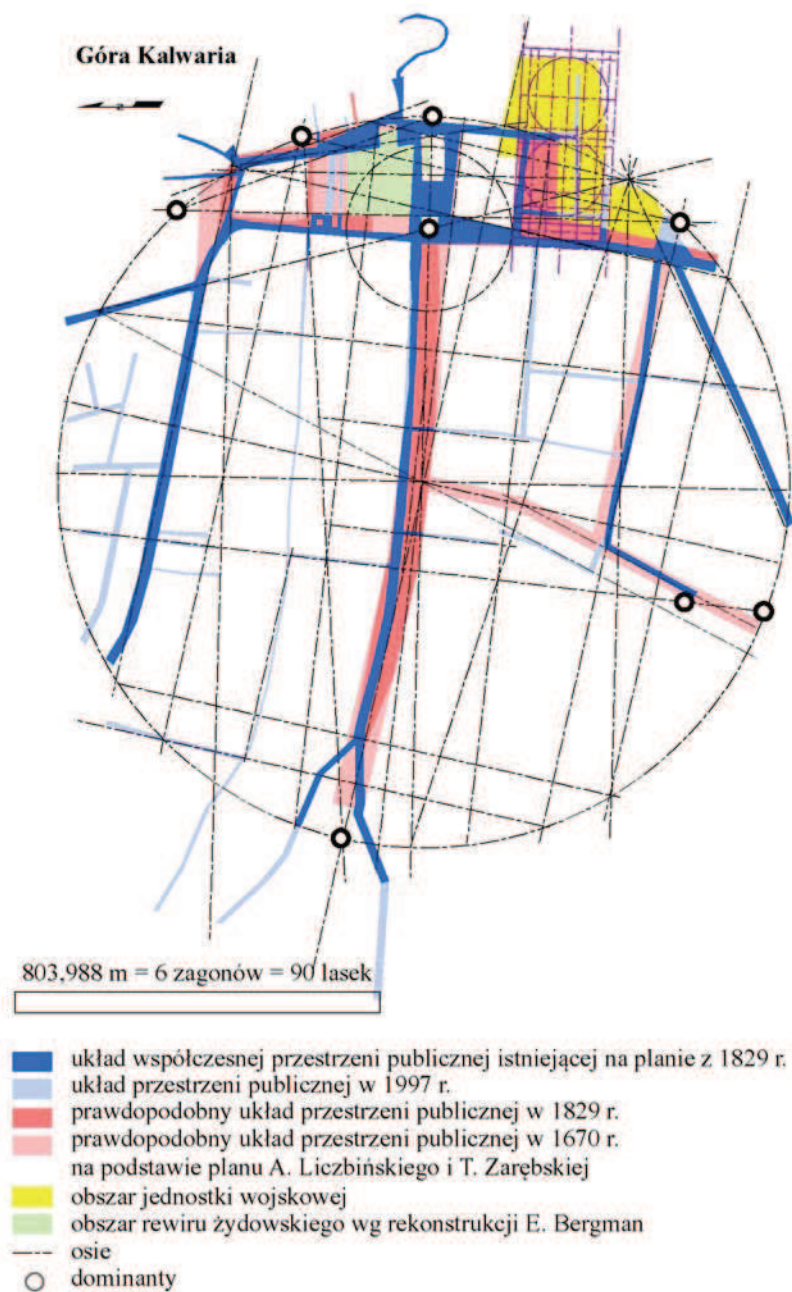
Góra Kalwaria

803,988 m = 6 zagonów = 90 lasek

układ współczesnej przestrzeni publicznej istniejącej na planie z 1829 r.
układ przestrzeni publicznej w 1997 r.
prawdopodobny układ przestrzeni publicznej w 1829 r.
prawdopodobny układ przestrzeni publicznej w 1670 r.
na podstawie planu A. Liczbińskiego i T. Zarębskiej
obszar jednostki wojskowej
obszar rewiru żydowskiego wg rekonstrukcji E. Bergman
osie
dominanty